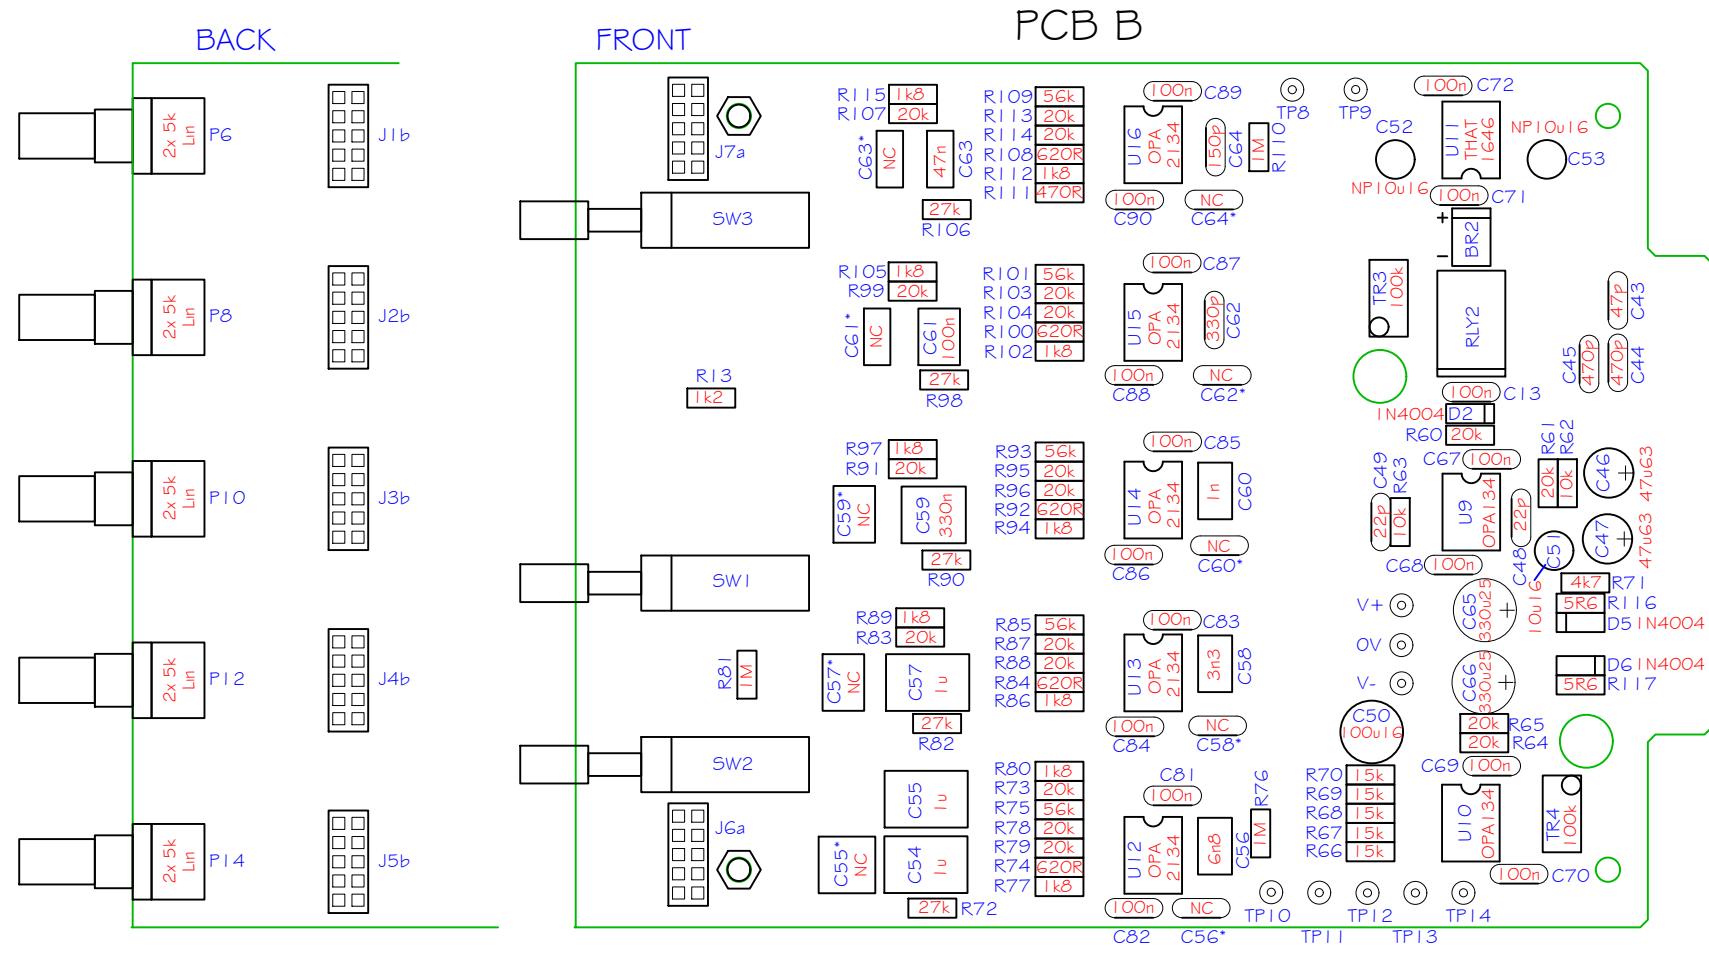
PCB B

BACK

FRONT

2x 5k Lin P6
J1b
2x 5k Lin P8
J2b
2x 5k Lin P10
J3b
2x 5k Lin P12
J4b
2x 5k Lin P14
J5b

J7a
SW3
SW1
SW2
J6a
R13 1k2
R81 1M

R115 1k8
R107 20k
C63* NC
47n C63
27k R106
R109 56k
R113 20k
R114 20k
R108 620R
R112 1k8
R111 470R
100n C89
U16 OPA 2134
150p C64
1M R110
100n C90
NC C64*
TP8
TP9
C52
NP10u16
100n C72
U11 THAT 1646
NP10u16
C53
100n C71
BR2
TR3 100k
RLY2
47p C43
C45 470p
470p C44
100n C13

R105 1k8
R99 20k
C61* NC
C61 100n
27k R98
R101 56k
R103 20k
R104 20k
R100 620R
R102 1k8
100n C87
U15 OPA 2134
330p C62
100n C88
NC C62*

R97 1k8
R91 20k
C59* NC
C59 330n
27k R90
R93 56k
R95 20k
R96 20k
R92 620R
R94 1k8
100n C85
U14 OPA 2134
1n C60
100n C86
NC C60*
1N4004 D2
R60 20k
C67 100n
R61 R62
20k 10k
C46 47u63
C49 22p
R63 10k
U9 OPA134
22p
C47 47u63
C68 100n
C48 C51 10u16
4k7 R71
5R6 R116
D5 1N4004

R89 1k8
R83 20k
C57* NC
C57 1u
27k R82
R85 56k
R87 20k
R88 20k
R84 620R
R86 1k8
100n C83
U13 OPA 2134
3n3 C58
100n C84
NC C58*
V+
OV
V-
C65 330u25
C66 330u25
D6 1N4004
5R6 R117
C50 100u16
20k R65
20k R64

C55 1u
C55* NC
C54 1u
27k R72
R80 1k8
R73 20k
R75 56k
R78 20k
R79 20k
R74 620R
R77 1k8
C81 100n
U12 OPA 2134
6n8 C56
1M R76
100n C82
NC C56*
TP10
TP11
TP12
TP13
TP14
R70 15k
R69 15k
R68 15k
R67 15k
R66 15k
C69 100n
U10 OPA134
TR4 100k
100n C70